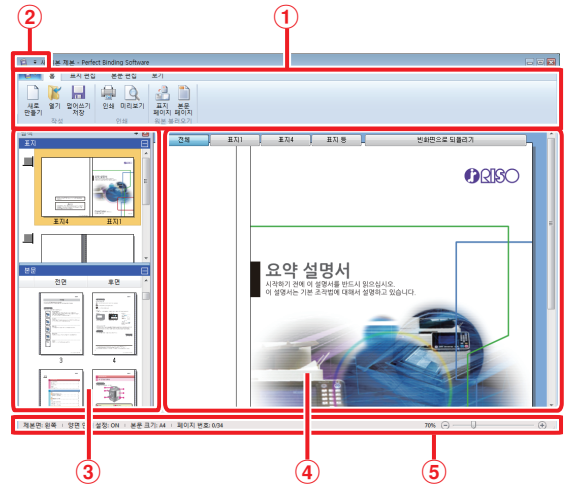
②
①
제본 - Perfect Binding Software
홈
표지 편집
본문 편집
보기
새로 만들기
열기
덮어쓰기 저장
작성
인쇄
미리보기
인쇄
표지 페이지
본문 페이지
원본 불러오기
표지
표지4
표지1
본문
전면
후면
3
4
전체
표지1
표지4
표지 등
반화면으로 되돌리기
RISO
요약 설명서
시작하기 전에 이 설명서를 반드시 읽으십시오.
이 설명서는 기본 조작법에 대해서 설명하고 있습니다.
제본면: 왼쪽
양면 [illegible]
설정: ON
본문 크기: A4
페이지 번호: 0/34
70%
③
④
⑤